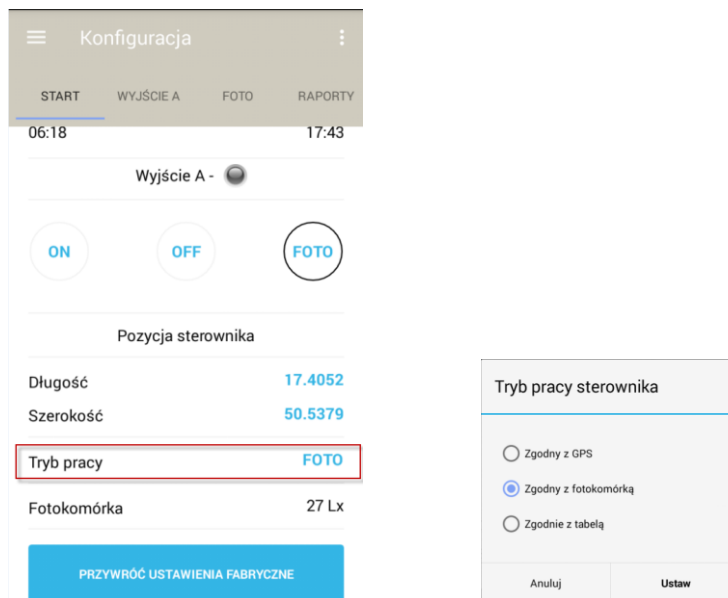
Konfiguracja

START WYJŚCIE A FOTO RAPORTY

06:18 17:43

Wyjście A -

ON OFF FOTO

Pozycja sterownika

Długość 17.4052

Szerokość 50.5379

Tryb pracy FOTO

Fotokomórka 27 Lx

PRZYWRÓĆ USTAWIENIA FABRYCZNE

Tryb pracy sterownika

Zgodny z GPS

Zgodny z fotokomórką

Zgodnie z tabelą

Anuluj Ustaw